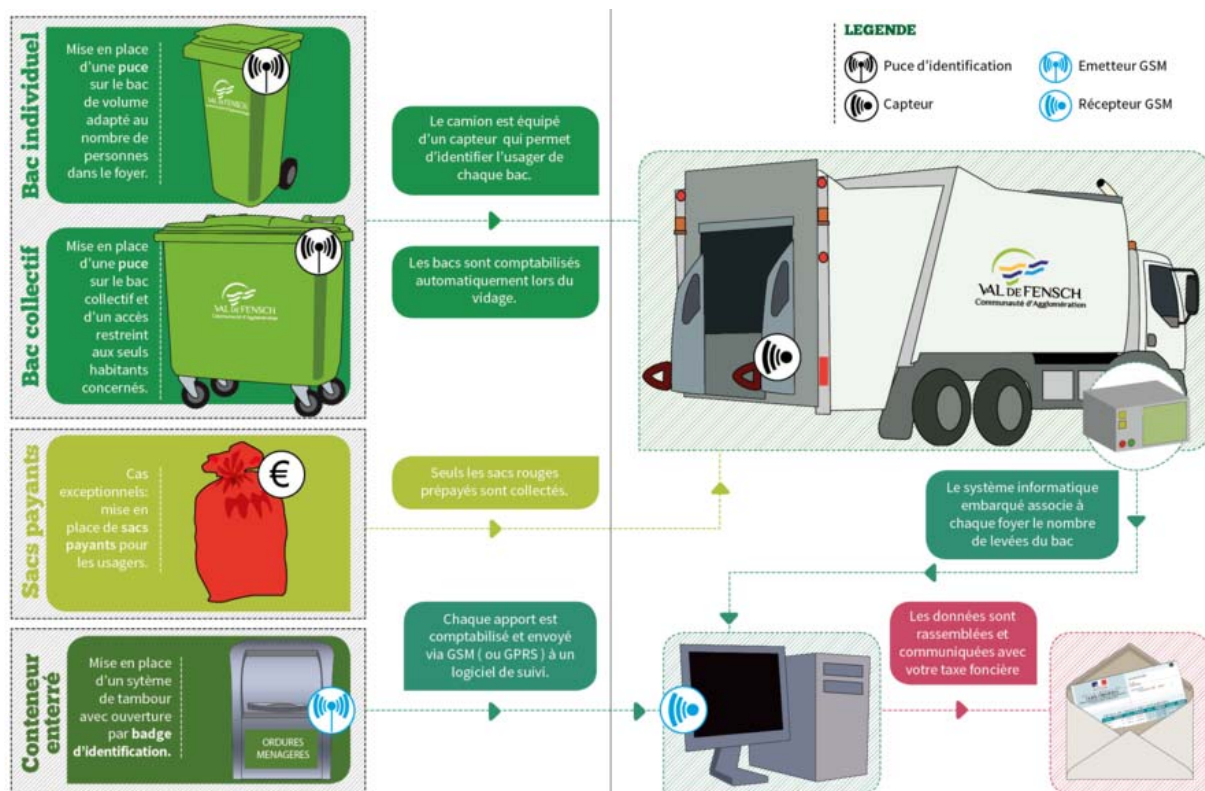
Bac individuel

Mise en place d'une puce sur le bac de volume adapté au nombre de personnes dans le foyer.

VAL DE FENSCH

Bac collectif

Mise en place d'une puce sur le bac collectif et d'un accès restreint aux seuls habitants concernés.

VAL DE FENSCH

Sacs payants

Cas exceptionnels: mise en place de sacs payants pour les usagers.

€

Conteneur enterré

Mise en place d'un sytème de tambour avec ouverture par badge d'identification.

ORDURES MENAGERES

Le camion est équipé d'un capteur qui permet d'identifier l'usager de chaque bac.

Les bacs sont comptabilisés automatiquement lors du vidage.

Seuls les sacs rouges prépayés sont collectés.

Chaque apport est comptabilisé et envoyé via GSM ( ou GPRS ) à un logiciel de suivi.

LEGENDE

Puce d'identification

Capteur

Emetteur GSM

Récepteur GSM

VAL DE FENSCH
Communauté d'Agglomération

Le système informatique embarqué associe à chaque foyer le nombre de levées du bac

Les données sont rassemblées et communiquées avec votre taxe foncière